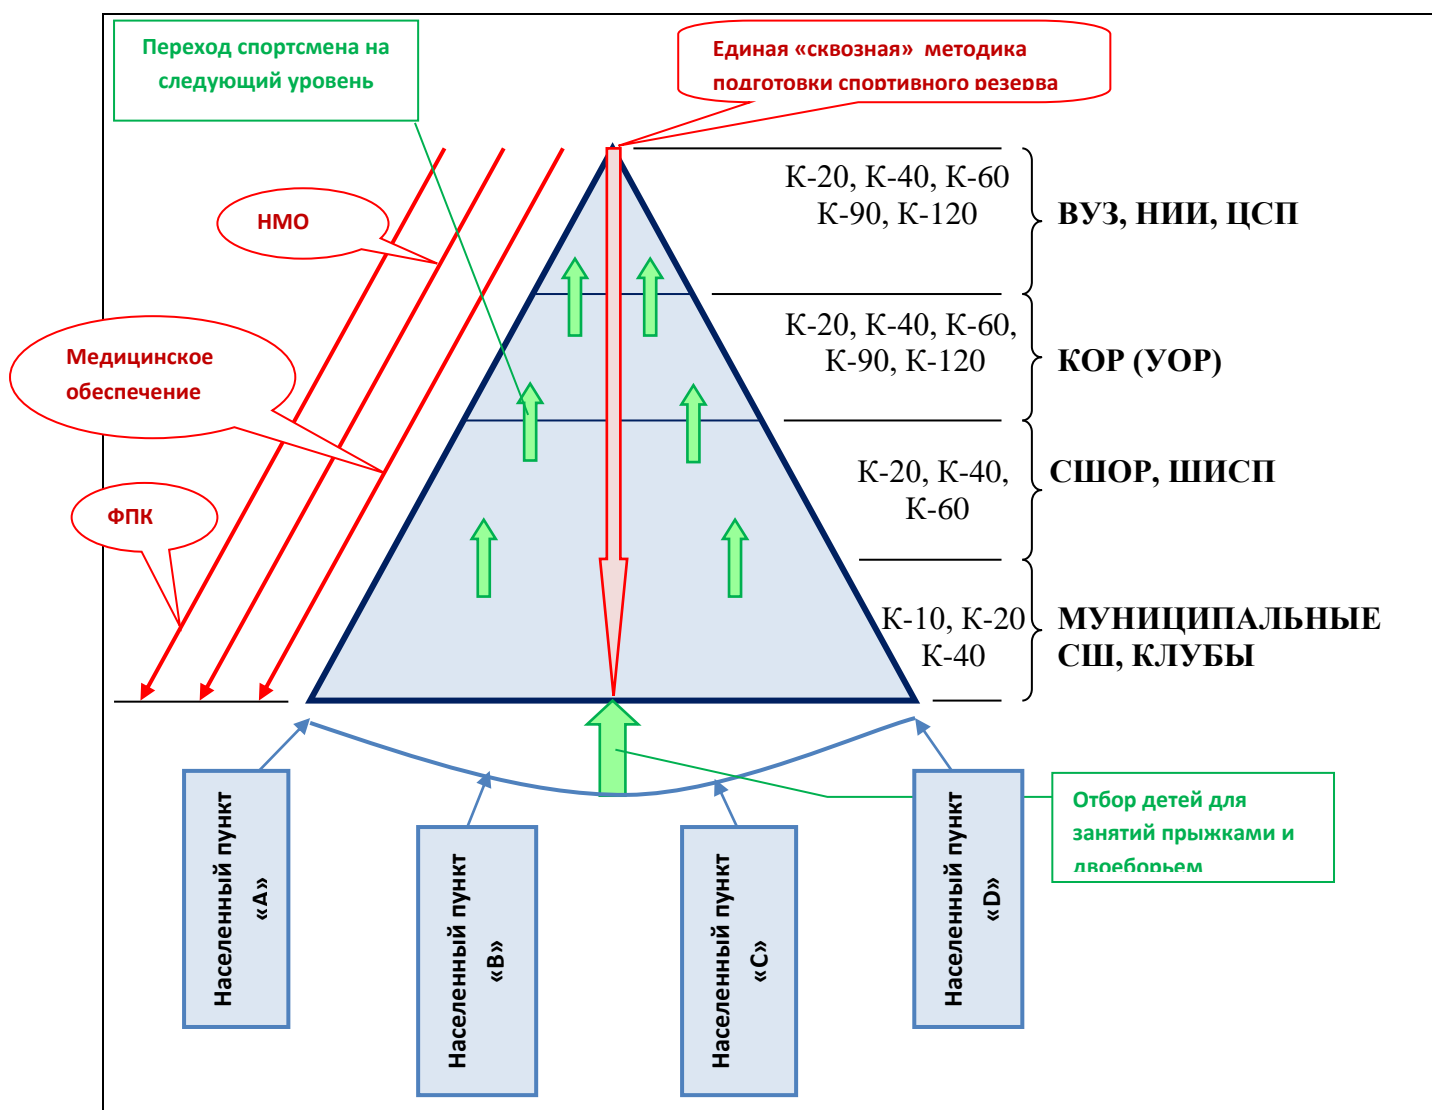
Переход спортсмена на следующий уровень

Единая «сквозная» методика подготовки спортивного резерва

НМО

Медицинское обеспечение

ФПК

К-20, К-40, К-60 К-90, К-120

ВУЗ, НИИ, ЦСП

К-20, К-40, К-60, К-90, К-120

КОР (УОР)

К-20, К-40, К-60

СШОР, ШИСП

К-10, К-20 К-40

МУНИЦИПАЛЬНЫЕ СШ, КЛУБЫ

Населенный пункт «А»

Населенный пункт «В»

Населенный пункт «С»

Населенный пункт «D»

Отбор детей для занятий прыжками и двоеборьем